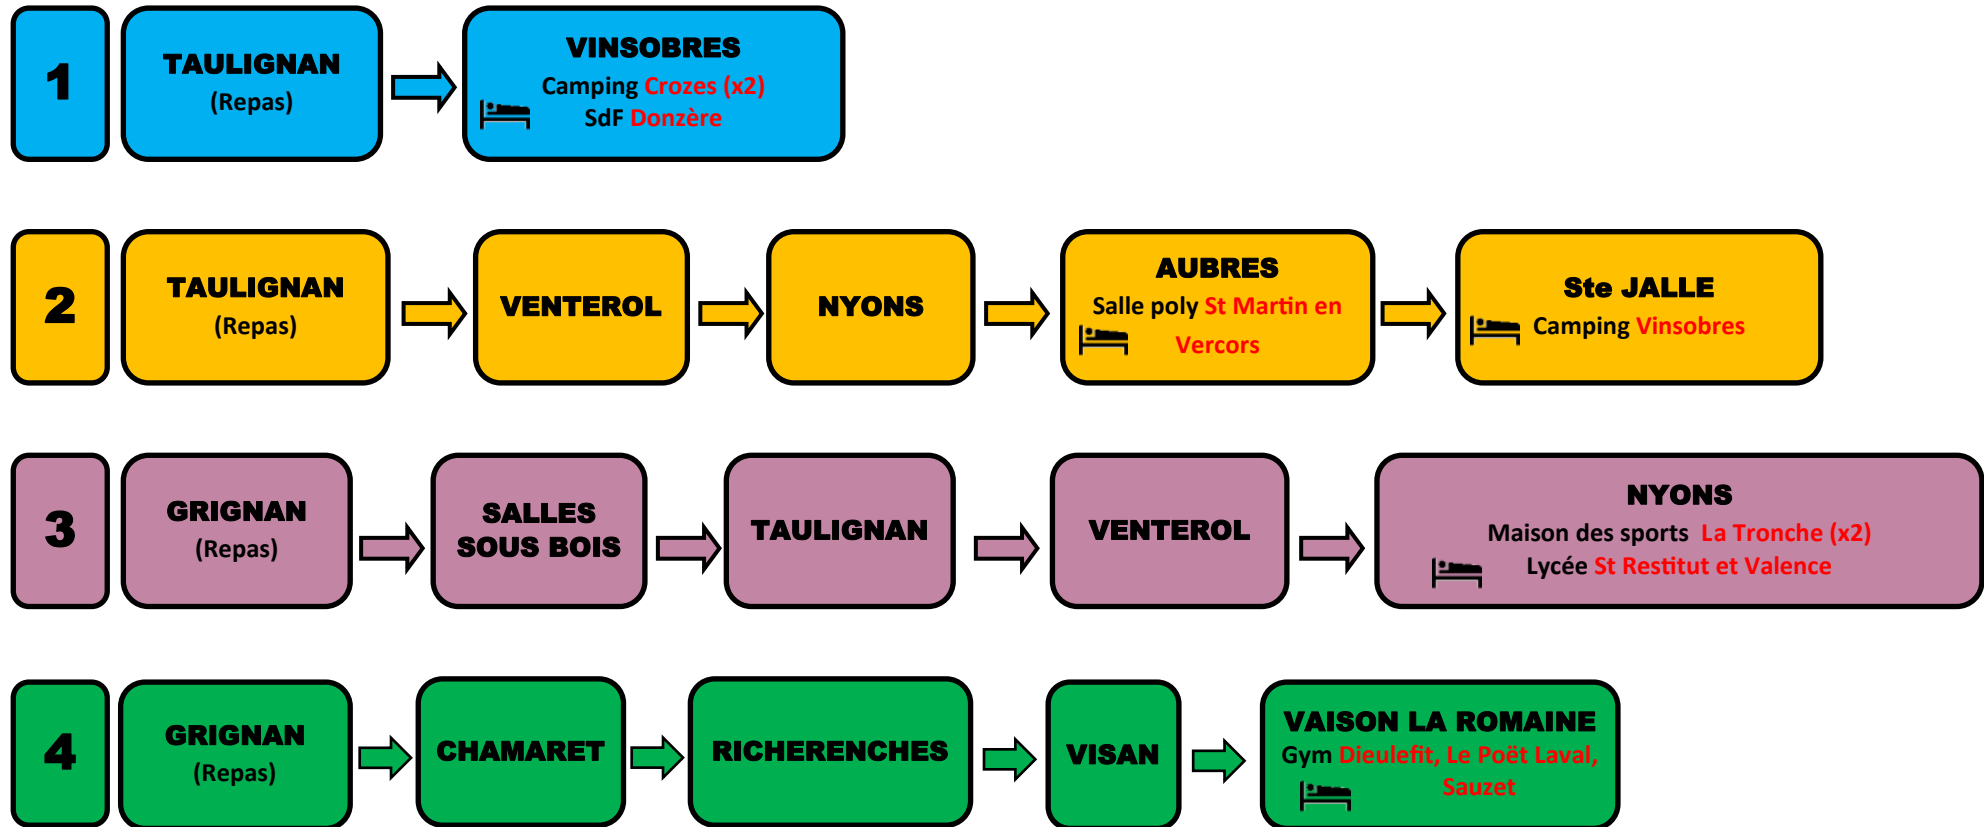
1

TAULIGNAN
(Repas)

VINSOBRES
Camping Crozes (x2)
SdF Donzère

2

TAULIGNAN
(Repas)

VENTEROL

NYONS

AUBRES
Salle poly St Martin en Vercors

Ste JALLE
Camping Vinsobres

3

GRIGNAN
(Repas)

SALLES SOUS BOIS

TAULIGNAN

VENTEROL

NYONS
Maison des sports La Tronche (x2)
Lycée St Restitut et Valence

4

GRIGNAN
(Repas)

CHAMARET

RICHERENCHES

VISAN

VAISON LA ROMAINE
Gym Dieulefit, Le Poët Laval, Sauzet